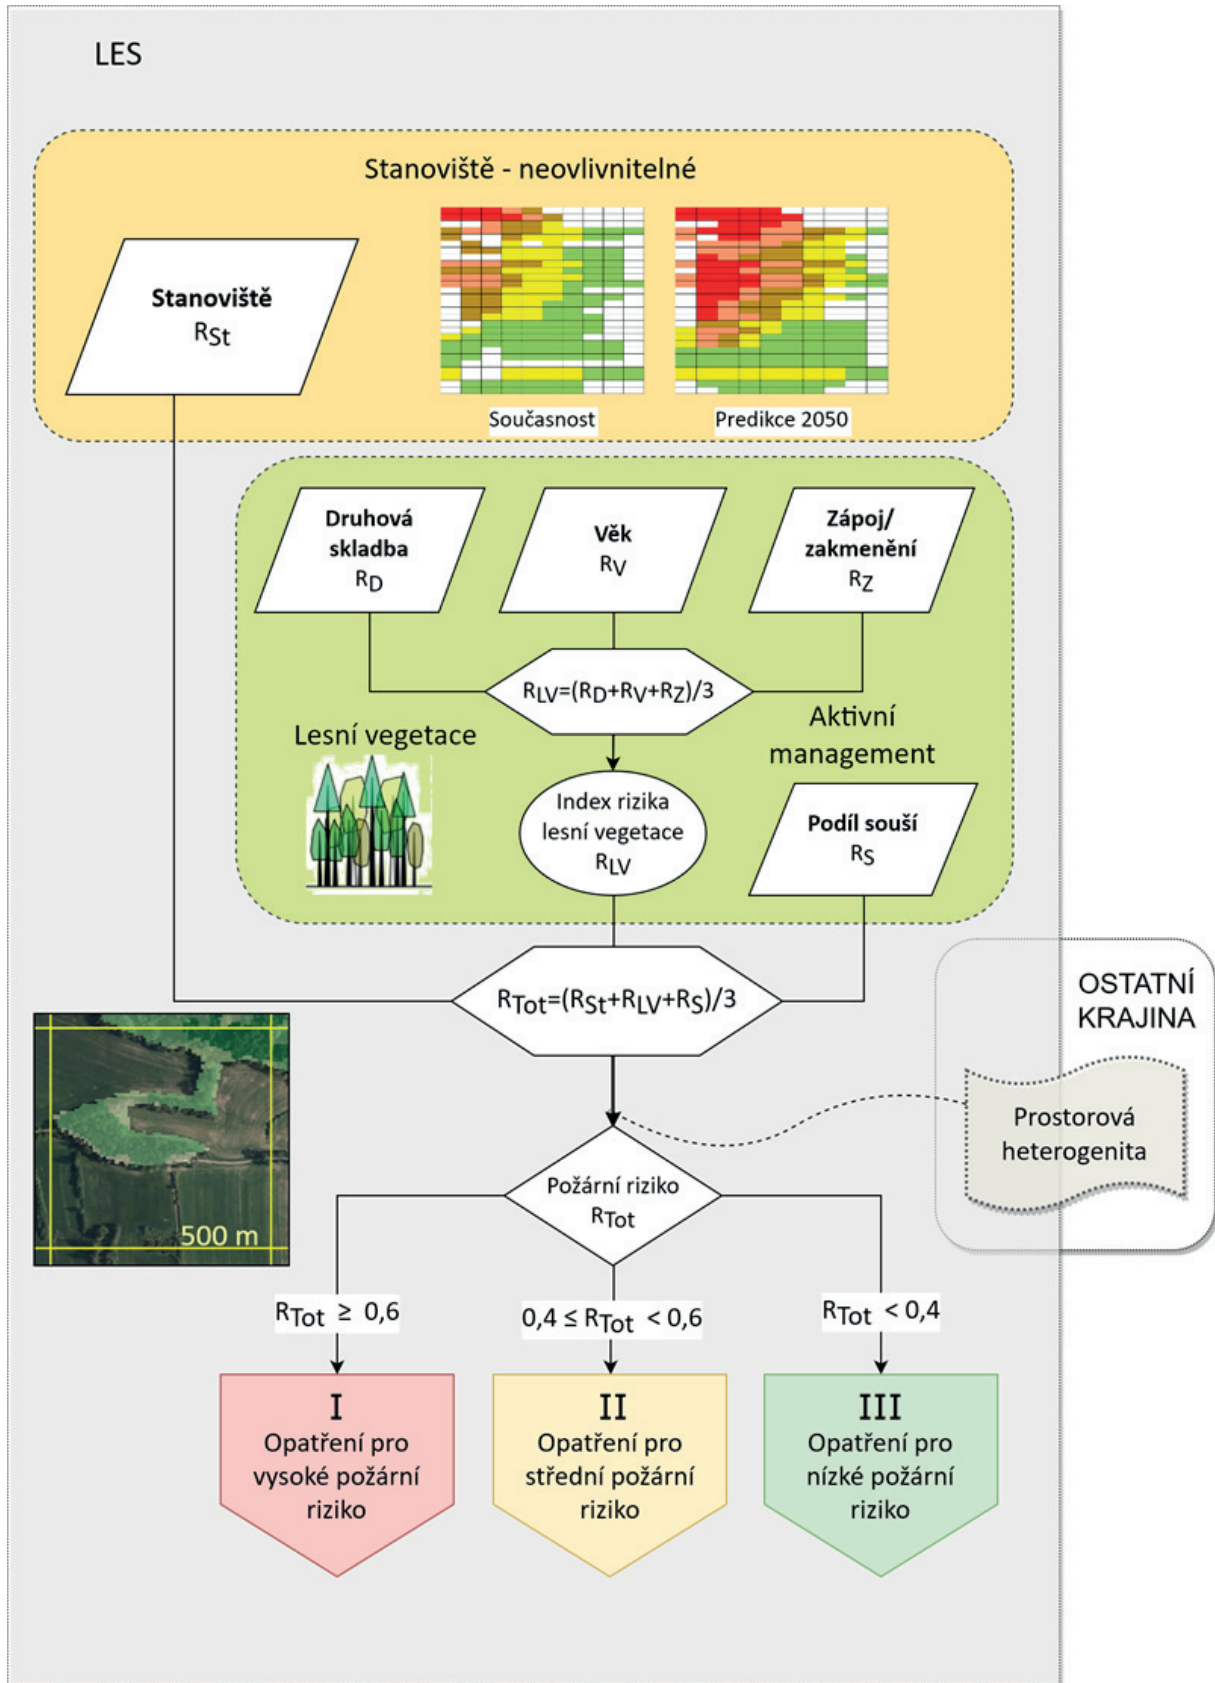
LES

Stanoviště - neovlivnitelné

Stanoviště
$R_{St}$

Současnost

Predikce 2050

Druhová skladba
$R_D$

Věk
$R_V$

Zápoj/ zakmenění
$R_Z$

$R_{LV}=(R_D+R_V+R_Z)/3$

Lesní vegetace

Aktivní management

Index rizika lesní vegetace
$R_{LV}$

Podíl souší
$R_S$

$R_{Tot}=(R_{St}+R_{LV}+R_S)/3$

OSTATNÍ KRAJINA

Prostorová heterogenita

500 m

Požární riziko
$R_{Tot}$

$R_{Tot} \geq 0,6$

$0,4 \leq R_{Tot} < 0,6$

$R_{Tot} < 0,4$

I
Opatření pro vysoké požární riziko

II
Opatření pro střední požární riziko

III
Opatření pro nízké požární riziko